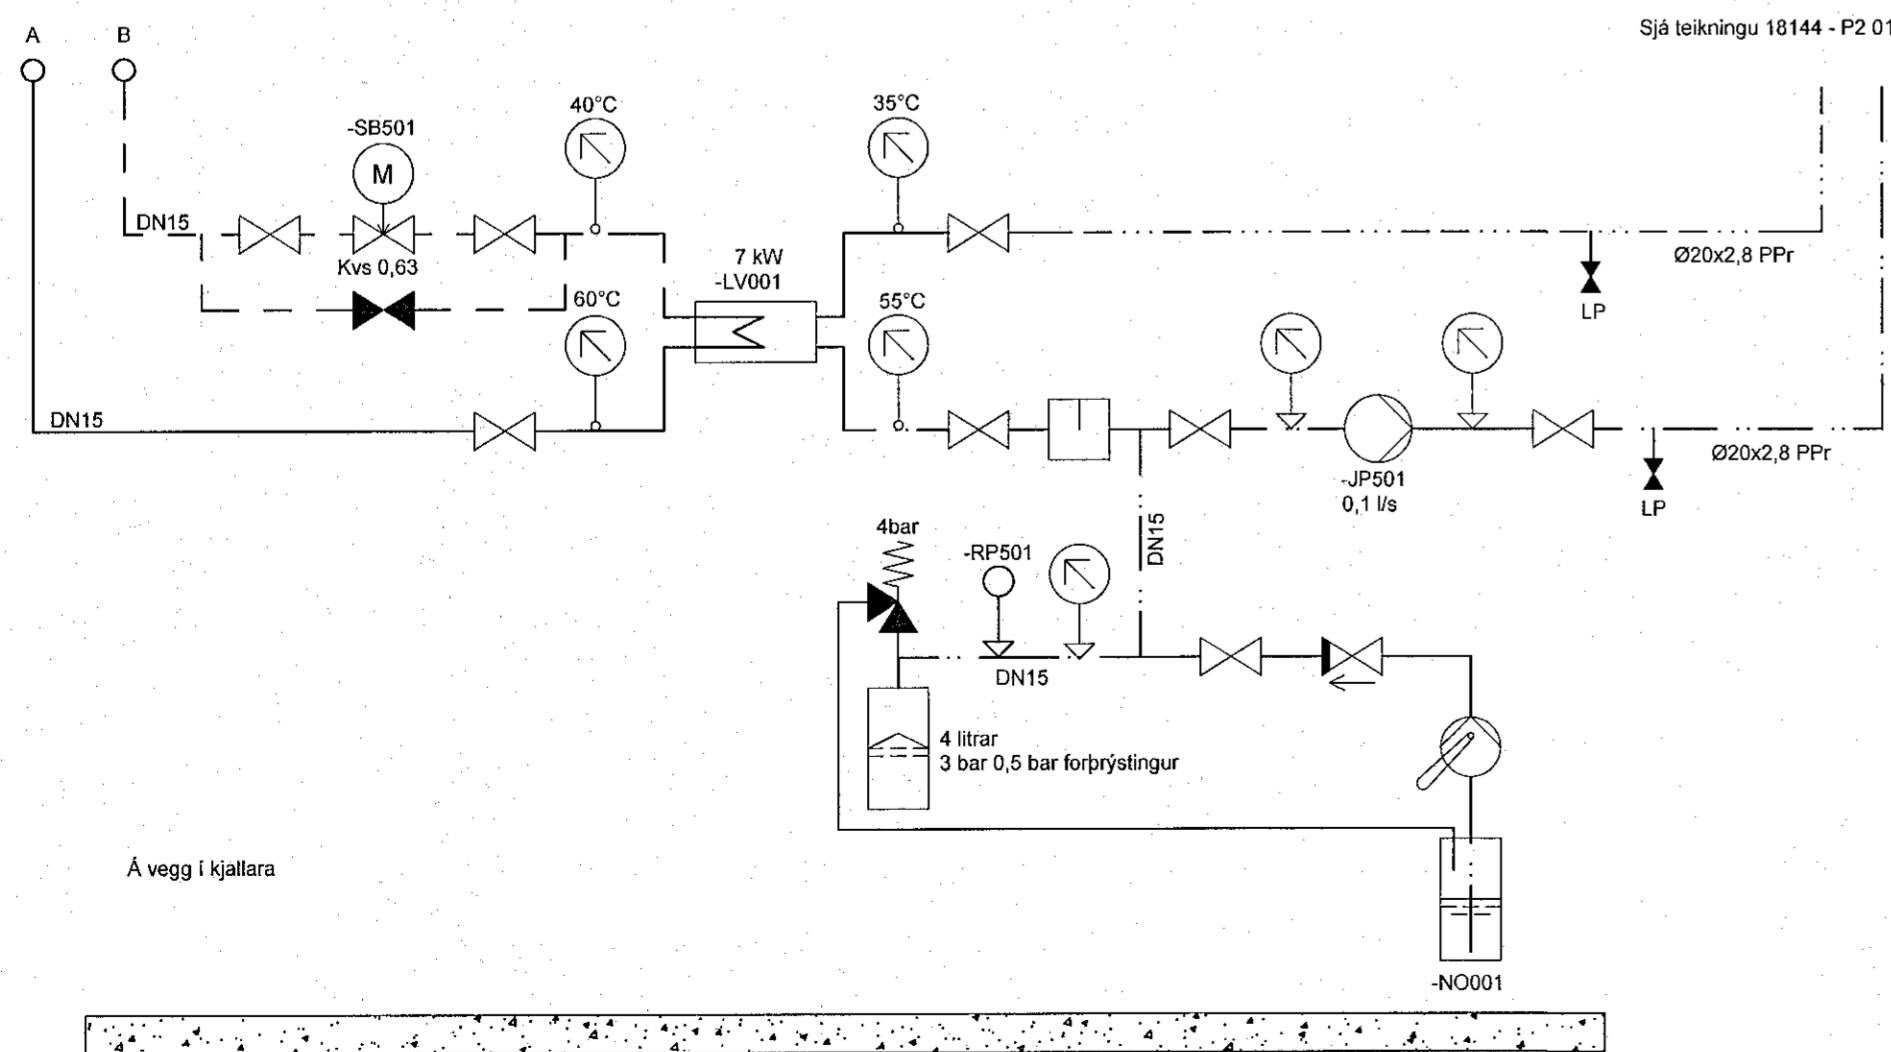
A
B
Sjá teikningu 18144 - P2 01
-SB501
M
40°C
35°C
DN15
Kvs 0,63
7 kW
-LV001
Ø20x2,8 PPr
LP
60°C
55°C
DN15
-JP501
0,1 l/s
Ø20x2,8 PPr
LP
DN15
4bar
-RP501
DN15
4 litrar
3 bar 0,5 bar forþrýstingur
Á vegg í kjallara
-NO001